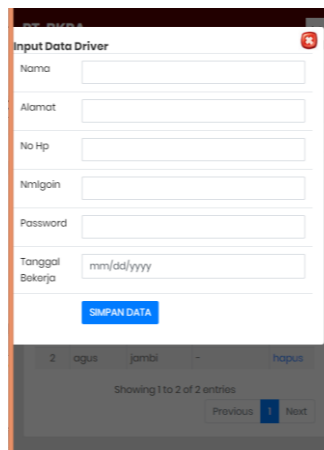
PT. PKDA

Input Data Driver

Nama

Alamat

No Hp

Nmlgoin

Password

Tanggal Bekerja

mm/dd/yyyy

SIMPAN DATA

| 2 | agus | jambi | - | hapus |
|---|---|---|---|---|

Showing 1 to 2 of 2 entries

Previous 1 Next